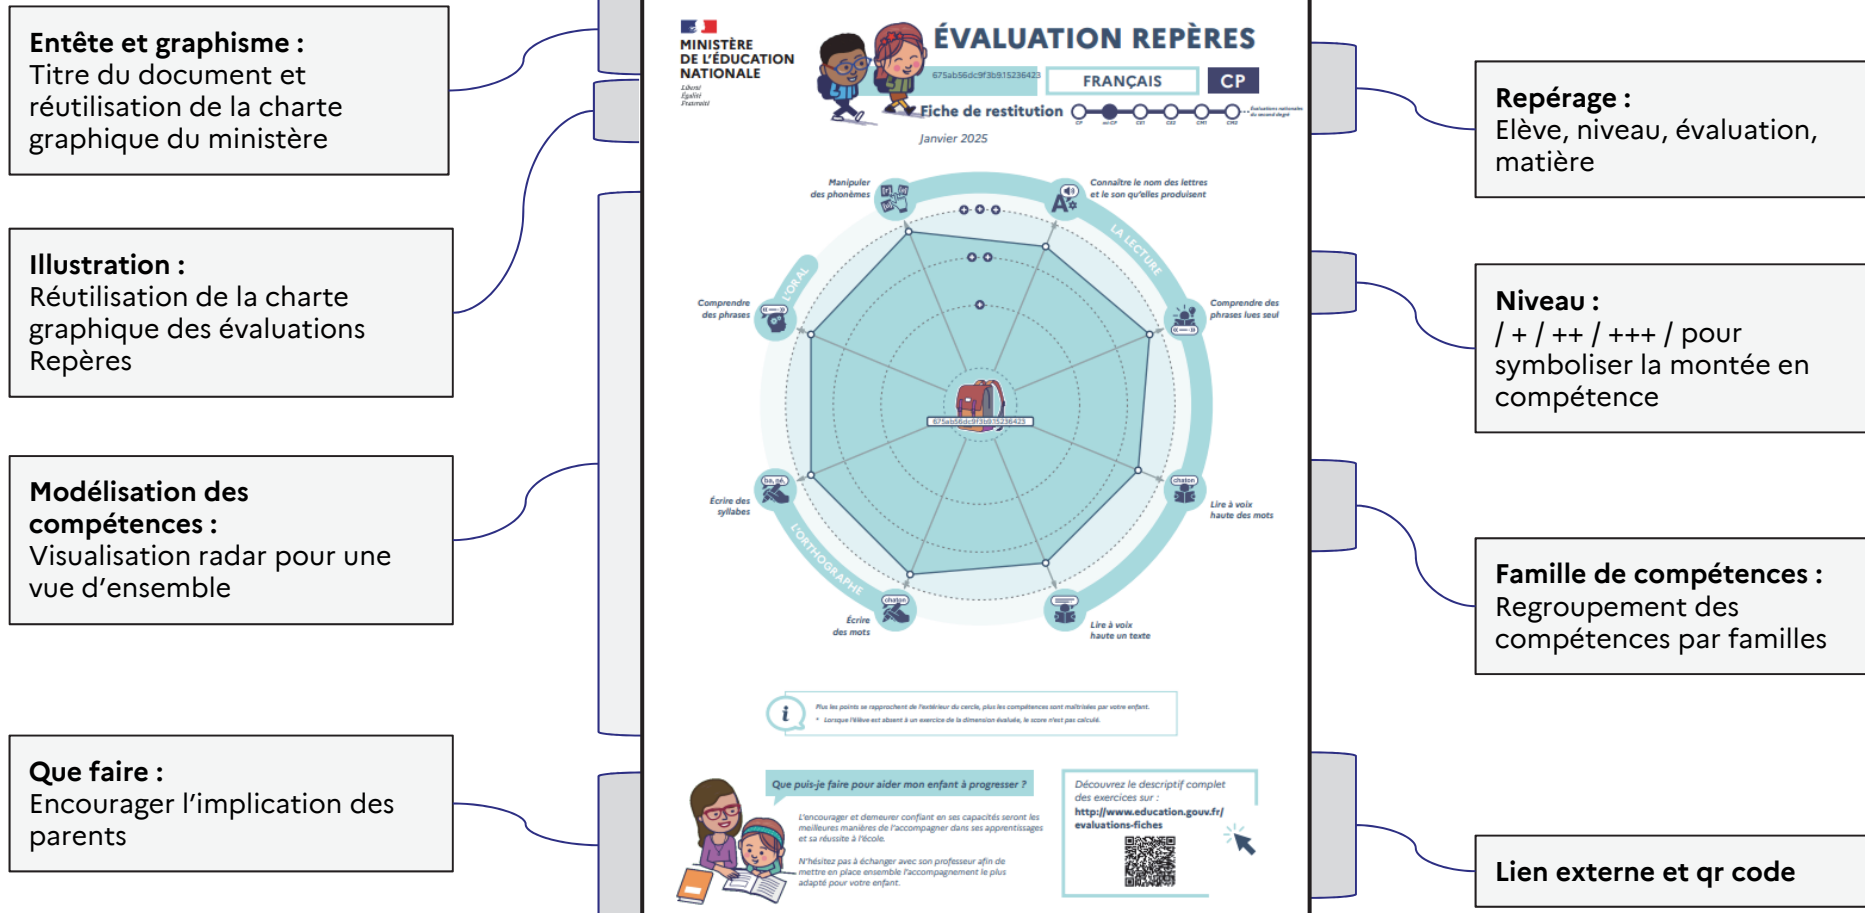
**Entête et graphisme :**
Titre du document et réutilisation de la charte graphique du ministère

**Illustration :**
Réutilisation de la charte graphique des évaluations Repères

**Modélisation des compétences :**
Visualisation radar pour une vue d'ensemble

**Que faire :**
Encourager l'implication des parents

MINISTÈRE DE L'ÉDUCATION NATIONALE
Liberté Égalité Fraternité

ÉVALUATION REPÈRES
675ab56dc9f3b915236423
FRANÇAIS
CP
Fiche de restitution
CP mi-CP CE1 CE2 CM1 CM2
Évaluations nationales du second degré
Janvier 2025

Manipuler des phonèmes
Connaître le nom des lettres et le son qu'elles produisent
LA LECTURE
Comprendre des phrases lues seul
Lire à voix haute des mots
Lire à voix haute un texte
Écrire des mots
L'ORTHOGRAPHE
Écrire des syllabes
Comprendre des phrases
L'ORAL
675ab56dc9f3b915236423

Plus les points se rapprochent de l'extérieur du cercle, plus les compétences sont maîtrisées par votre enfant.
* Lorsque l'élève est absent à un exercice de la dimension évaluée, le score n'est pas calculé.

Que puis-je faire pour aider mon enfant à progresser ?
L'encourager et demeurer confiant en ses capacités seront les meilleures manières de l'accompagner dans ses apprentissages et sa réussite à l'école.
N'hésitez pas à échanger avec son professeur afin de mettre en place ensemble l'accompagnement le plus adapté pour votre enfant.

Découvrez le descriptif complet des exercices sur :
http://www.education.gouv.fr/evaluations-fiches

**Repérage :**
Elève, niveau, évaluation, matière

**Niveau :**
/ + / ++ / +++ / pour symboliser la montée en compétence

**Famille de compétences :**
Regroupement des compétences par familles

**Lien externe et qr code**